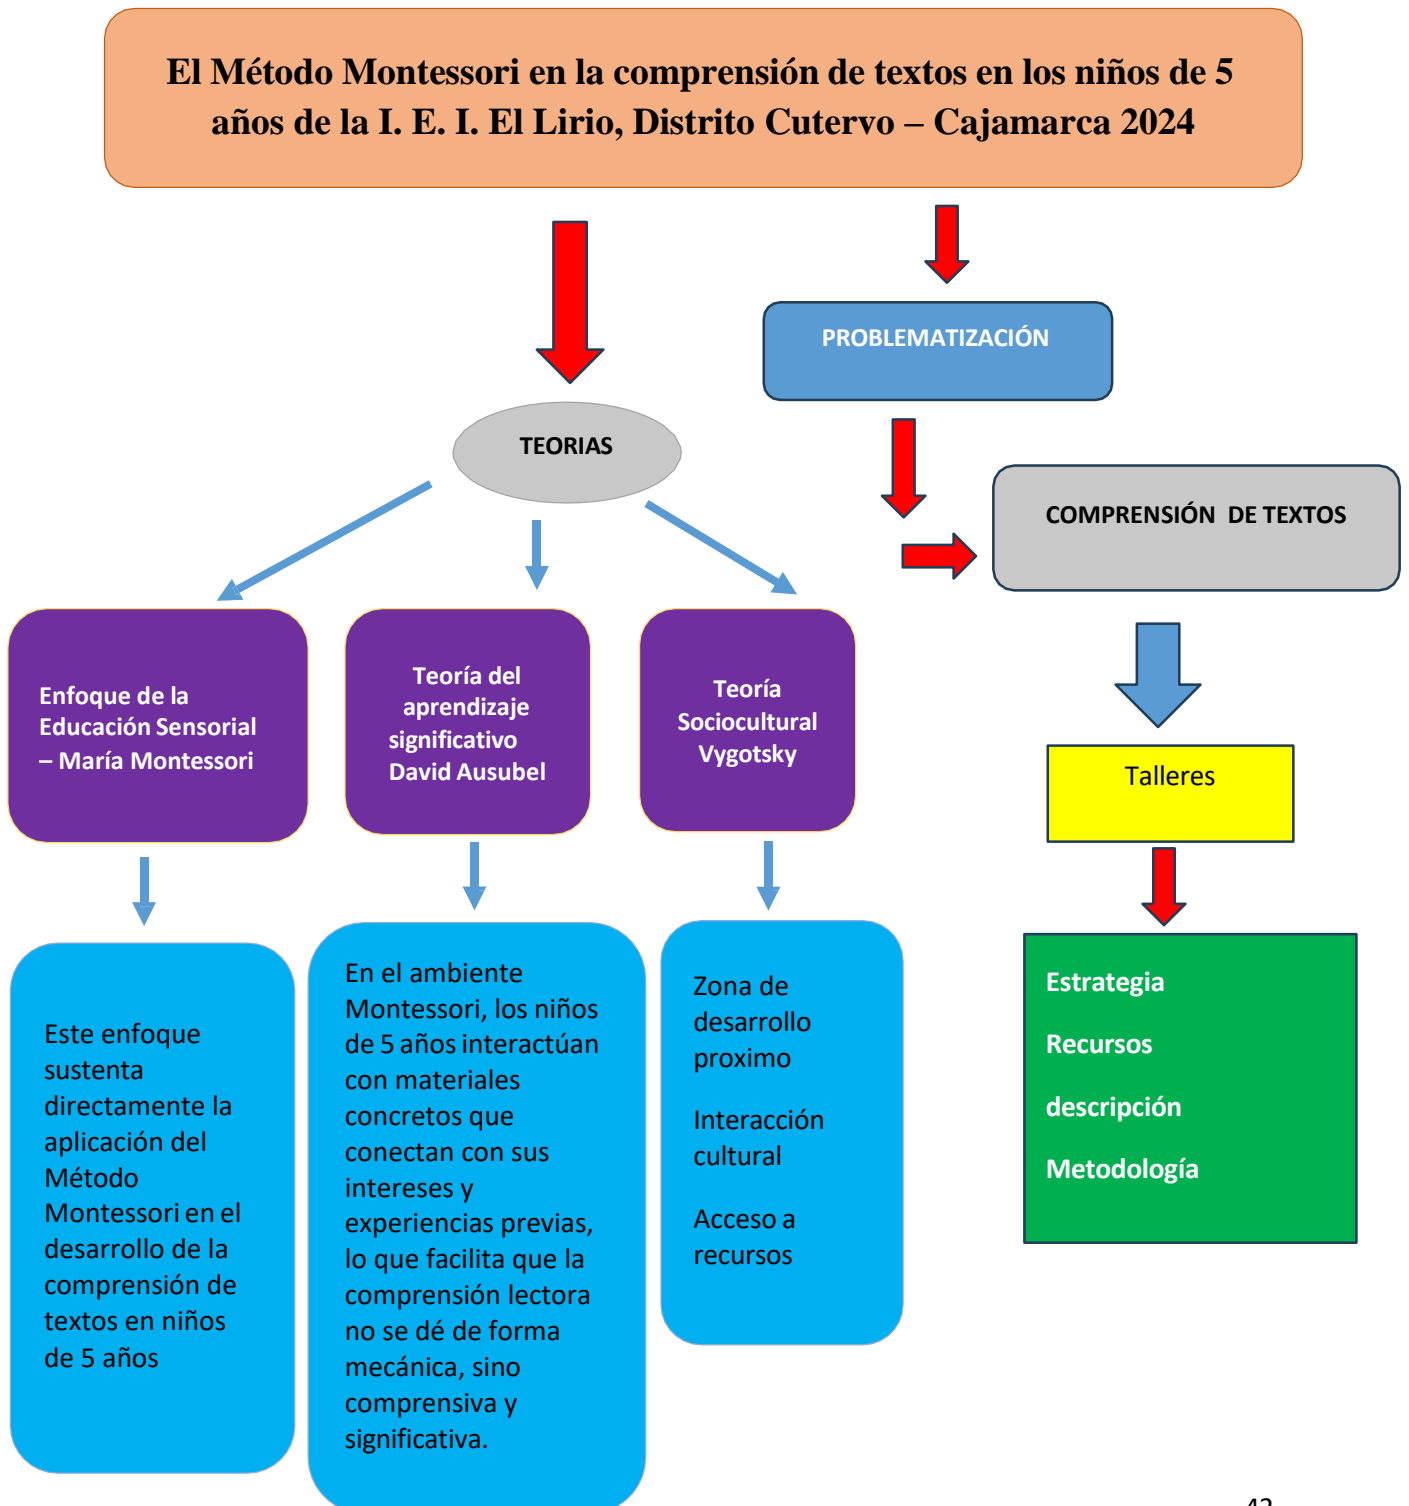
El Método Montessori en la comprensión de textos en los niños de 5 años de la I. E. I. El Lirio, Distrito Cutervo – Cajamarca 2024

PROBLEMATIZACIÓN

TEORIAS

COMPRENSIÓN DE TEXTOS

Enfoque de la Educación Sensorial – María Montessori

Teoría del aprendizaje significativo David Ausubel

Teoría Sociocultural Vygotsky

Talleres

Estrategia

Recursos

descripción

Metodología

Este enfoque sustenta directamente la aplicación del Método Montessori en el desarrollo de la comprensión de textos en niños de 5 años

En el ambiente Montessori, los niños de 5 años interactúan con materiales concretos que conectan con sus intereses y experiencias previas, lo que facilita que la comprensión lectora no se dé de forma mecánica, sino comprensiva y significativa.

Zona de desarrollo proximo

Interacción cultural

Acceso a recursos

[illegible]